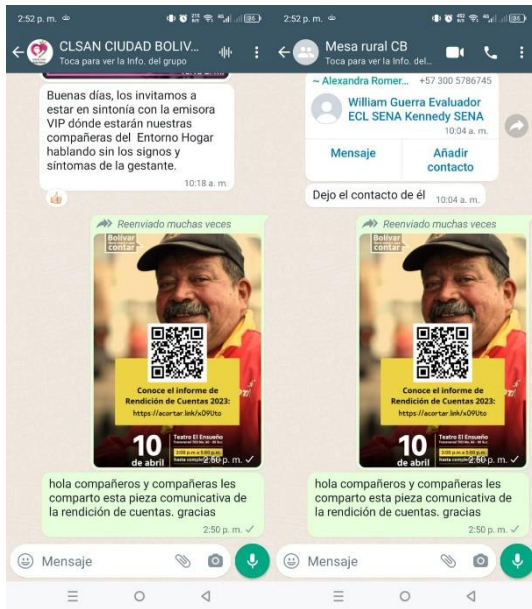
2:52 p. m.
CLSAN CIUDAD BOLIV...
Toca para ver la Info. del grupo

Buenas días, los invitamos a estar en sintonía con la emisora VIP dónde estarán nuestras compañeras del Entorno Hogar hablando sin los signos y síntomas de la gestante.
10:18 a. m.

Reenviado muchas veces
Bolívar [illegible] contar
Conoce el informe de Rendición de Cuentas 2023:
https://acortar.link/x09Uto
10 de abril
Teatro El Ensueño
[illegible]
2:50 p. m.

hola compañeros y compañeras les comparto esta pieza comunicativa de la rendición de cuentas. gracias
2:50 p. m.

Mensaje

2:52 p. m.
Mesa rural CB
Toca para ver la Info. del...

~ Alexandra Romer... +57 300 5786745
William Guerra Evaluador ECL SENA Kennedy SENA
10:04 a. m.
Mensaje
Añadir contacto

Dejo el contacto de él 10:04 a. m.

Reenviado muchas veces
Bolívar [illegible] contar
Conoce el informe de Rendición de Cuentas 2023:
https://acortar.link/x09Uto
10 de abril
Teatro El Ensueño
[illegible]
2:50 p. m.

hola compañeros y compañeras les comparto esta pieza comunicativa de la rendición de cuentas. gracias
2:50 p. m.

Mensaje